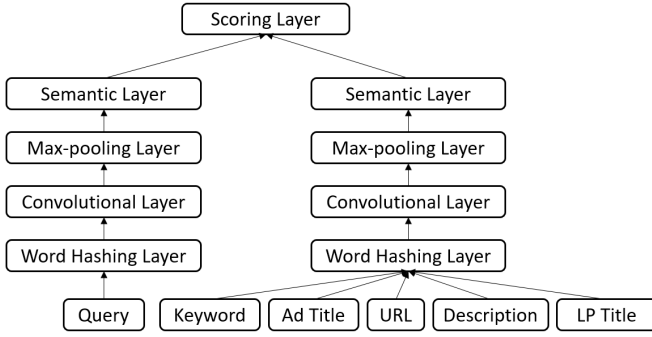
Scoring Layer

Semantic Layer
Max-pooling Layer
Convolutional Layer
Word Hashing Layer
Query

Semantic Layer
Max-pooling Layer
Convolutional Layer
Word Hashing Layer
Keyword
Ad Title
URL
Description
LP Title